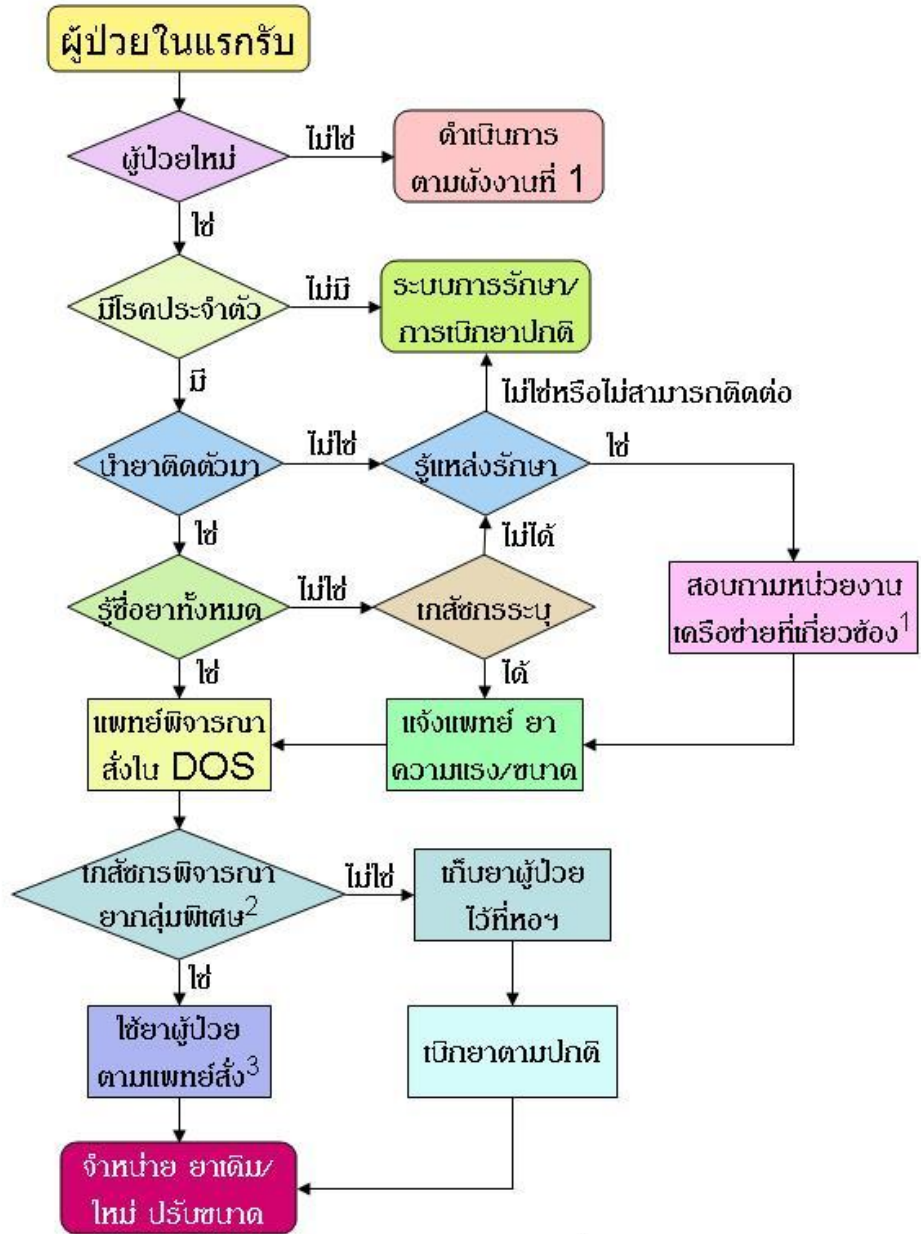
ผู้ป่วยในแรกรับ

ผู้ป่วยใหม่

ไม่ใช่

ดำเนินการตามผังงานที่ 1

ใช่

มีโรคประจำตัว

ไม่มี

ระบบการรักษา/การเบิกยาปกติ

มี

ไม่ใช่หรือไม่สามารถติดต่อ

นำยาติดตัวมา

ไม่ใช่

รู้แหล่งรักษา

ใช่

ใช่

ไม่ได้

รู้ชื่อยาทั้งหมด

ไม่ใช่

เภสัชกรระบุ

สอบถามหน่วยงานเครือข่ายที่เกี่ยวข้อง$^1$

ใช่

ได้

แพทย์พิจารณาสั่งใน DOS

แจ้งแพทย์ ยา ความแรง/ขนาด

เภสัชกรพิจารณายากลุ่มพิเศษ$^2$

ไม่ใช่

เก็บยาผู้ป่วยไว้ที่หอฯ

ใช่

ใช้ยาผู้ป่วยตามแพทย์สั่ง$^3$

เบิกยาตามปกติ

จำหน่าย ยาเดิม/ใหม่ ปรับขนาด